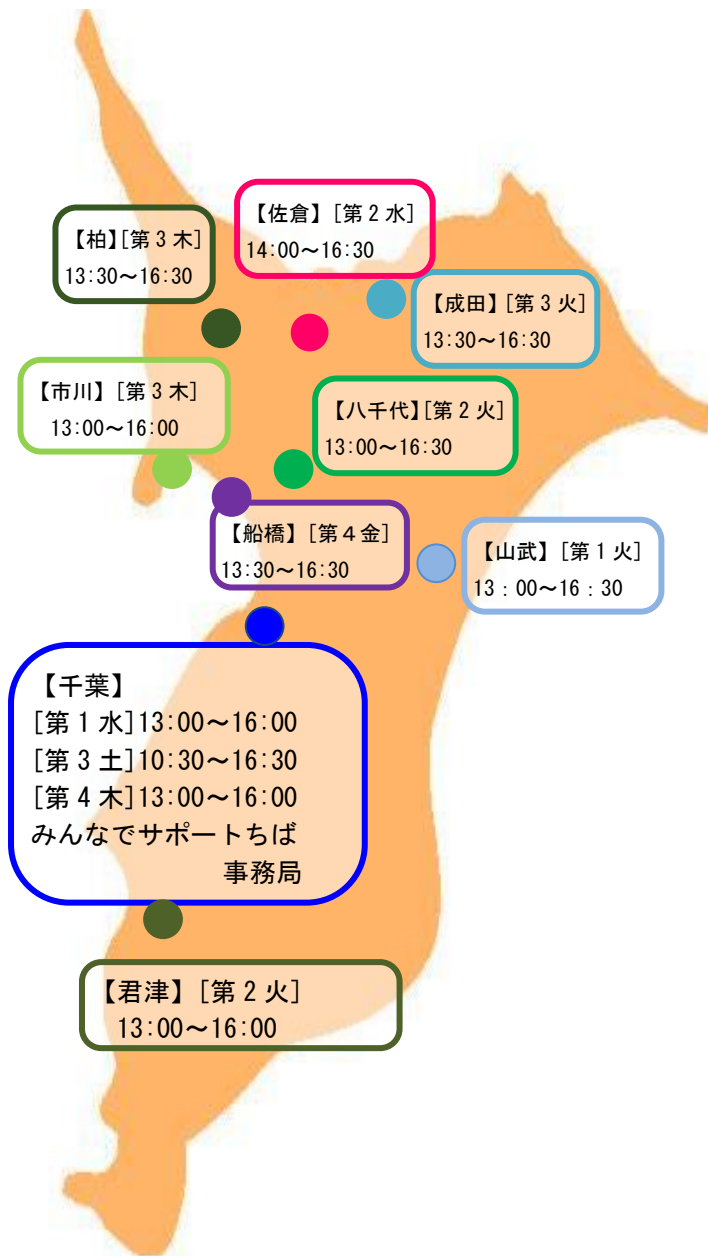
【佐倉】［第２水］
14:00～16:30

【柏】［第３木］
13:30～16:30

【成田】［第３火］
13:30～16:30

【市川】［第３木］
13:00～16:00

【八千代】［第２火］
13:00～16:30

【船橋】［第４金］
13:30～16:30

【山武】［第１火］
13：00～16：30

【千葉】
［第１水］13:00～16:00
［第３土］10:30～16:30
［第４木］13:00～16:00
みんなでサポートちば
事務局

【君津】［第２火］
13:00～16:00